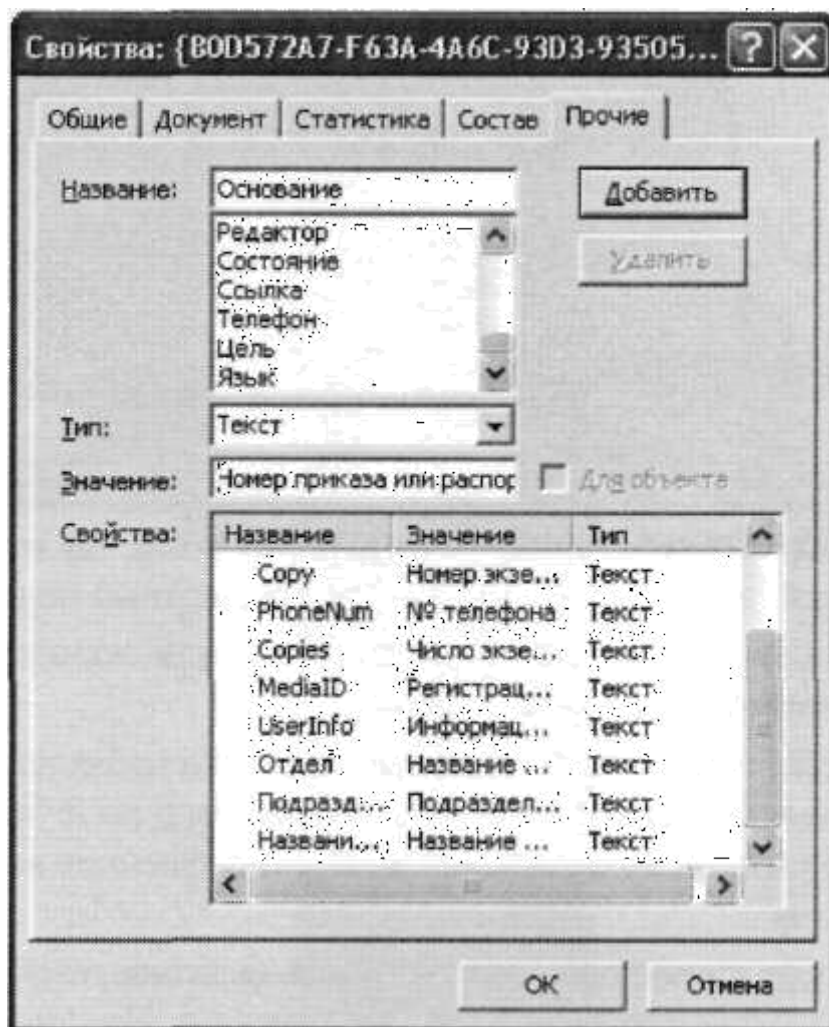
Свойства: {B0D572A7-F63A-4A6C-93D3-93505... ? X

Общие | Документ | Статистика | Состав | Прочие

Название: Основание

Редактор
Состояние
Ссылка
Телефон
Цель
Язык

Добавить
Удалить

Тип: Текст

Значение: Номер приказа или распор

Для объекта

Свойства:

| Название | Значение | Тип |
|---|---|---|
| Copy | Номер экзе... | Текст |
| PhoneNum | № телефона | Текст |
| Copies | Число экзе... | Текст |
| MediaID | Регистрац... | Текст |
| UserInfo | Информац... | Текст |
| Отдел | Название ... | Текст |
| Подразд... | Подраздел... | Текст |
| Названи... | Название ... | Текст |

OK
Отмена